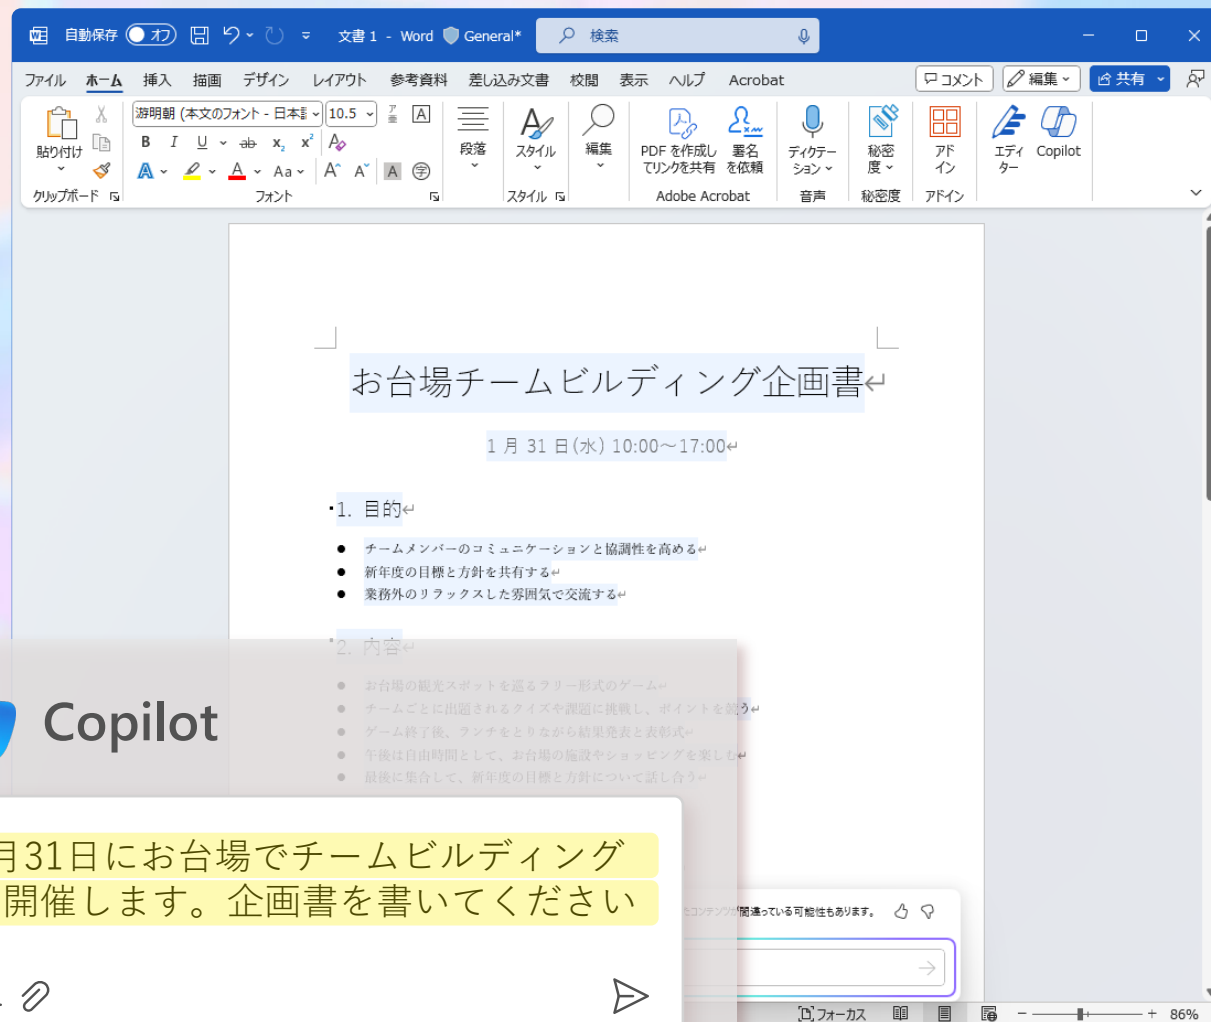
自動保存 オフ 文書 1 - Word General* 検索

ファイル ホーム 挿入 描画 デザイン レイアウト 参考資料 差し込み文書 校閲 表示 ヘルプ Acrobat コメント 編集 共有

貼り付け クリップボード 游明朝 (本文のフォント - 日本語) 10.5 B I U ab $x_2$ $x^2$ A Aa A^ A^ A フォント 段落 スタイル スタイル 編集 PDF を作成してリンクを共有 署名を依頼 Adobe Acrobat ディクテーション 音声 秘密度 秘密度 アドイン アドイン エディター Copilot

お台場チームビルディング企画書

1 月 31 日(水) 10:00〜17:00

1. 目的

- チームメンバーのコミュニケーションと協調性を高める
- 新年度の目標と方針を共有する
- 業務外のリラックスした雰囲気で交流する

2. 内容

- お台場の観光スポットを巡るラリー形式のゲーム
- チームごとに出題されるクイズや課題に挑戦し、ポイントを競う
- ゲーム終了後、ランチをとりながら結果発表と表彰式
- 午後は自由時間として、お台場の施設やショッピングを楽しむ
- 最後に集合して、新年度の目標と方針について話し合う

Copilot

月31日にお台場でチームビルディング
開催します。企画書を書いてください

コンテンツが間違っている可能性もあります。

フォーカス 86%